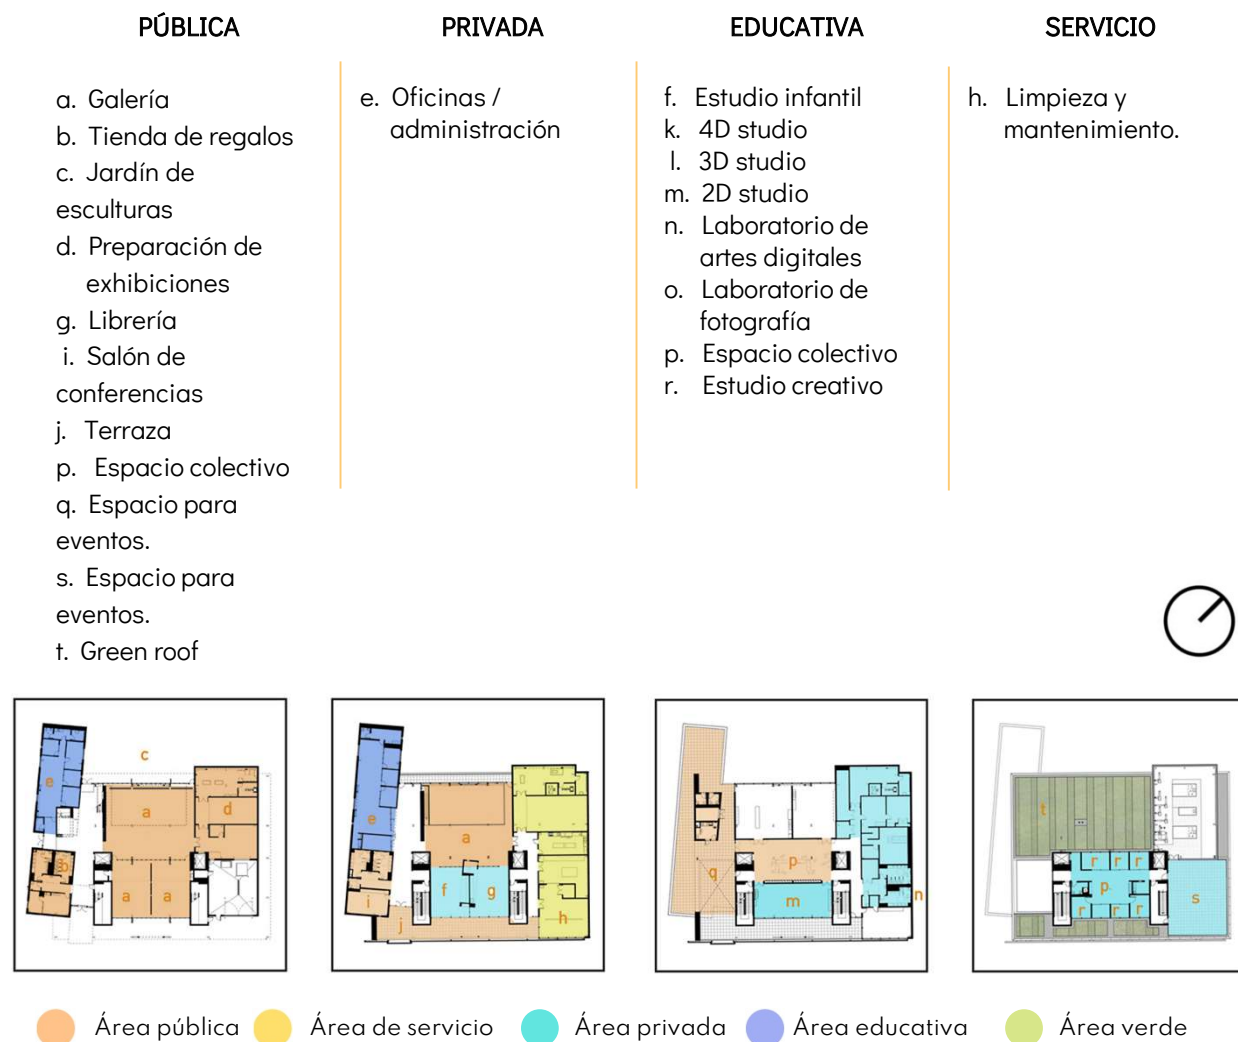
PÚBLICA

a. Galería
b. Tienda de regalos
c. Jardín de esculturas
d. Preparación de exhibiciones
g. Librería
i. Salón de conferencias
j. Terraza
p. Espacio colectivo
q. Espacio para eventos.
s. Espacio para eventos.
t. Green roof

PRIVADA

e. Oficinas / administración

EDUCATIVA

f. Estudio infantil
k. 4D studio
l. 3D studio
m. 2D studio
n. Laboratorio de artes digitales
o. Laboratorio de fotografía
p. Espacio colectivo
r. Estudio creativo

SERVICIO

h. Limpieza y mantenimiento.

c
e
a
d
b
i
a
a

e
a
f
g
i
j
h

p
q
m
n

t
r
r
r
p
r
r
r
s

Área pública
Área de servicio
Área privada
Área educativa
Área verde